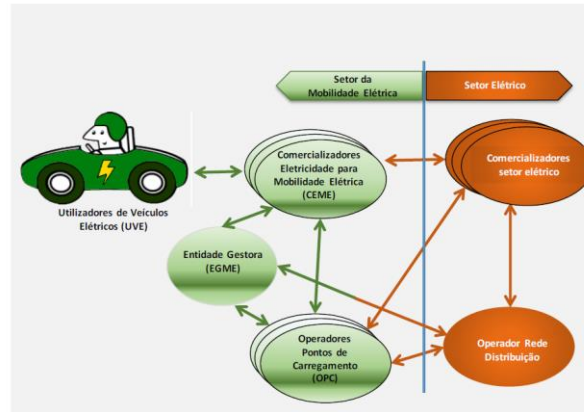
Setor da Mobilidade Elétrica

Setor Elétrico

Utilizadores de Veículos Elétricos (UVE)

Comercializadores Eletricidade para Mobilidade Elétrica (CEME)

Comercializadores setor elétrico

Entidade Gestora (EGME)

Operadores Pontos de Carregamento (OPC)

Operador Rede Distribuição